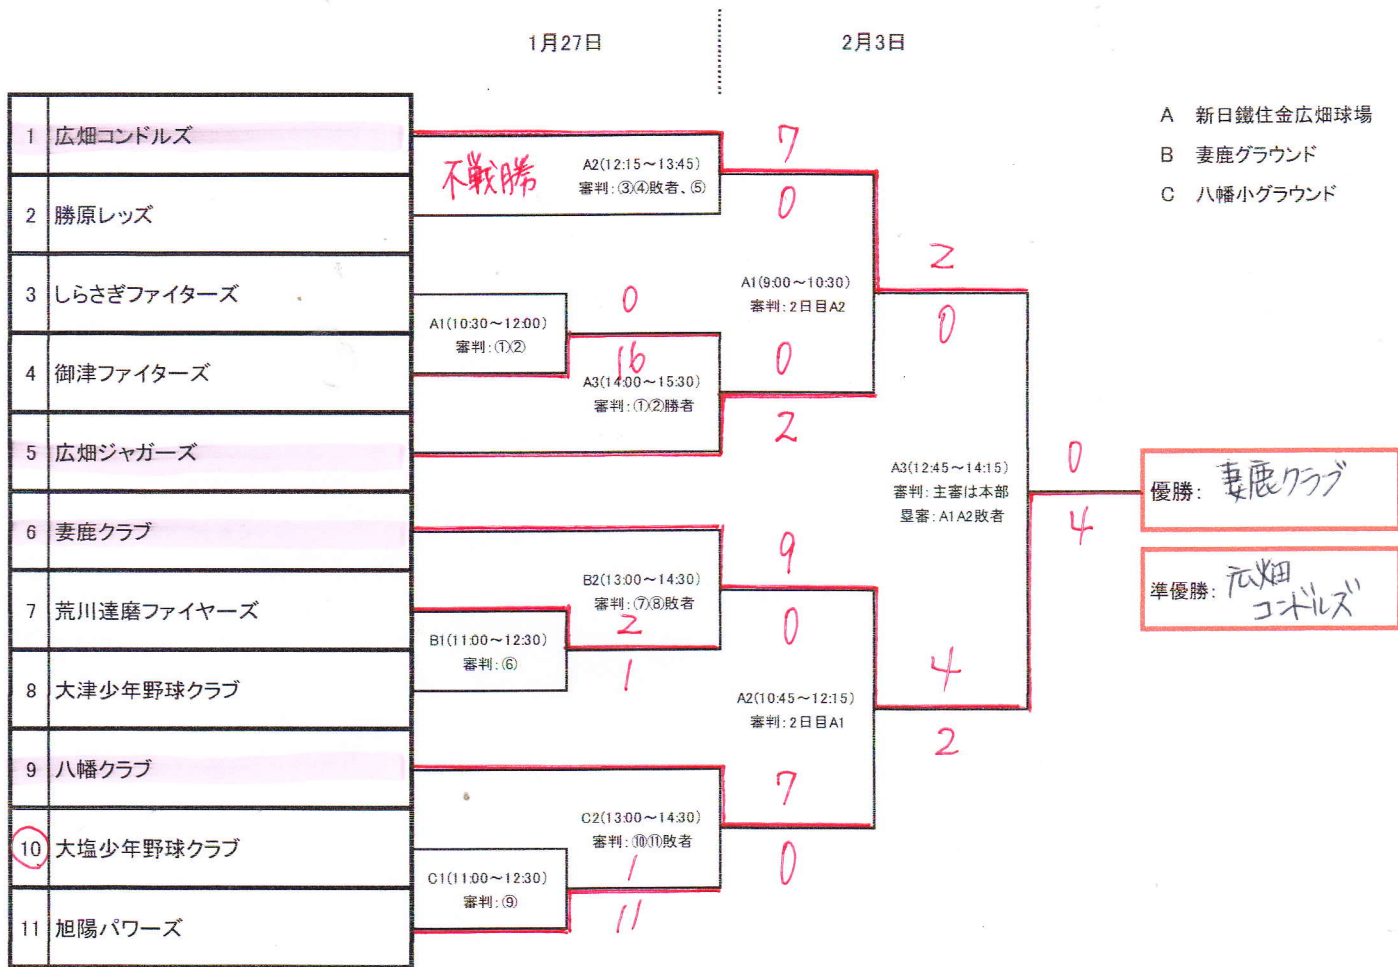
1月27日

2月3日

A 新日鐵住金広畑球場
B 妻鹿グラウンド
C 八幡小グラウンド

| | |
|---|---|
| 1 | 広畑コンドルズ |
| 2 | 勝原レッズ |
| 3 | しらさぎファイターズ |
| 4 | 御津ファイターズ |
| 5 | 広畑ジャガーズ |
| 6 | 妻鹿クラブ |
| 7 | 荒川達磨ファイヤーズ |
| 8 | 大津少年野球クラブ |
| 9 | 八幡クラブ |
| 10 | 大塩少年野球クラブ |
| 11 | 旭陽パワーズ |

不戦勝

A2(12:15～13:45)
審判:③④敗者、⑤

7
0

A1(10:30～12:00)
審判:①②

0
16

A3(14:00～15:30)
審判:①②勝者

0
2

A1(9:00～10:30)
審判:2日目A2

2
0

B2(13:00～14:30)
審判:⑦⑧敗者

B1(11:00～12:30)
審判:⑥

2
1

9
0

A2(10:45～12:15)
審判:2日目A1

4
2

C2(13:00～14:30)
審判:⑩⑪敗者

C1(11:00～12:30)
審判:⑨

1
11

7
0

A3(12:45～14:15)
審判:主審は本部
塁審:A1 A2敗者

0
4

優勝: 妻鹿クラブ

準優勝: 広畑コンドルズ